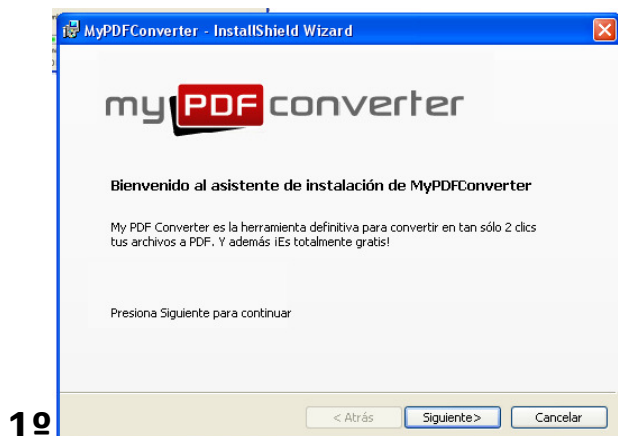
MyPDFConverter - InstallShield Wizard

my PDF converter

Bienvenido al asistente de instalación de MyPDFConverter

My PDF Converter es la herramienta definitiva para convertir en tan sólo 2 clics tus archivos a PDF. Y además ¡Es totalmente gratis!

Presiona Siguiente para continuar

1º

< Atrás Siguiente > Cancelar